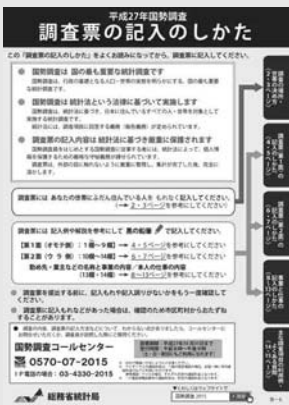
平成27年国勢調査
調査票の記入のしかた

この「調査票の記入のしかた」をよくお読みになってから、調査票に記入してください。

● 国勢調査は 国の最も重要な統計調査です
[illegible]

● 国勢調査は 統計法という法律に基づいて実施します
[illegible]

● 国勢調査の記入内容は 統計法に基づき厳重に保護されます
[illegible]

調査票には あなたの世帯にふだん住んでいる人を もれなく記入してください。
(→ 2・3ページを参考にしてください)

調査票には 記入例や解説を参考にして 黒の鉛筆 で記入してください。
【第1面(オモテ面)】1欄～9欄 → 4・5ページを参考にしてください
【第2面(ウラ面)】10欄～16欄 → 6・7ページを参考にしてください
勤め先・業主などの名称と事業の内容/本人の仕事の内容
(13欄～14欄) → 8・9ページを参考にしてください

● 調査票を提出する前に、記入もれや記入誤りがないかもう一度確認してください。
● 調査票に記入されるなどあった場合は、確認のため市区町村からおたずねすることがあります。

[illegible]

国勢調査コールセンター
0570-07-2015
IP電話の場合：03-4330-2015

総務省統計局